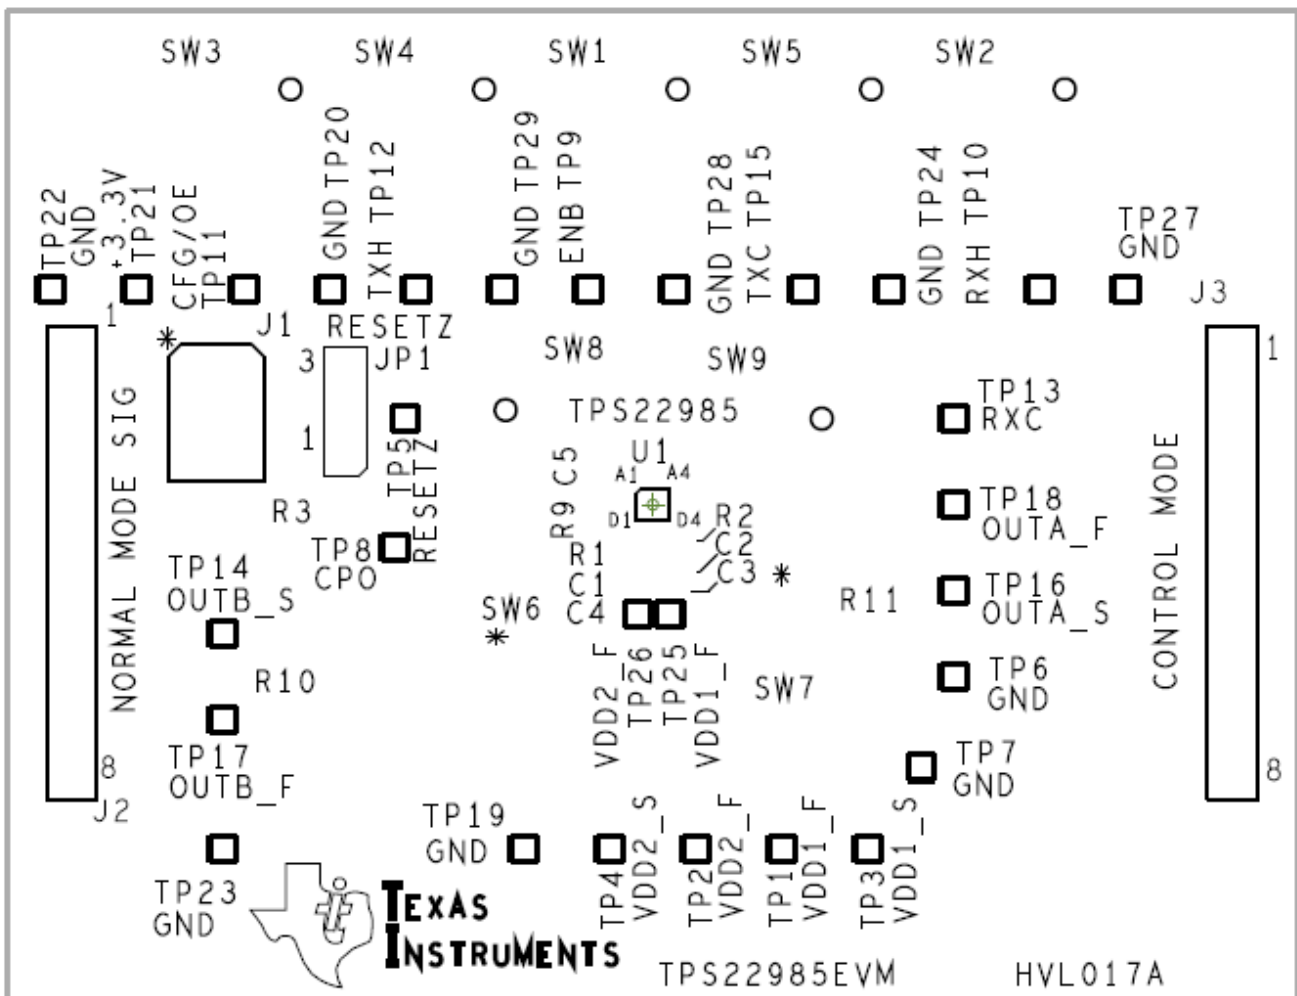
SW3 SW4 SW1 SW5 SW2

TP22 GND
+3.3V TP21
CFG/OE TP11
GND TP20
TXH TP12
GND TP29
ENB TP9
GND TP28
TXC TP15
GND TP24
RXH TP10
TP27 GND
J3

1
J1
RESETZ
3 JP1
1
SW8
SW9
TPS22985
NORMAL MODE SIG
TP5 RESETZ
TP13 RXC
1
U1
A1 A4
D1 D4
R9 C5
R2
C2
C3
R3
R1
C1
C4
TP18 OUTA_F
TP16 OUTA_S
R11
TP8 CPO
TP14 OUTB_S
SW6
CONTROL MODE
VDD2_F TP26
TP25 VDD1_F
SW7
TP6 GND
R10
TP17 OUTB_F
8
J2
TP7 GND
8
TP19 GND
TP4 VDD2_S
TP2 VDD2_F
TP1 VDD1_F
TP3 VDD1_S
TP23 GND
TEXAS INSTRUMENTS
TPS22985EVM
HVL017A